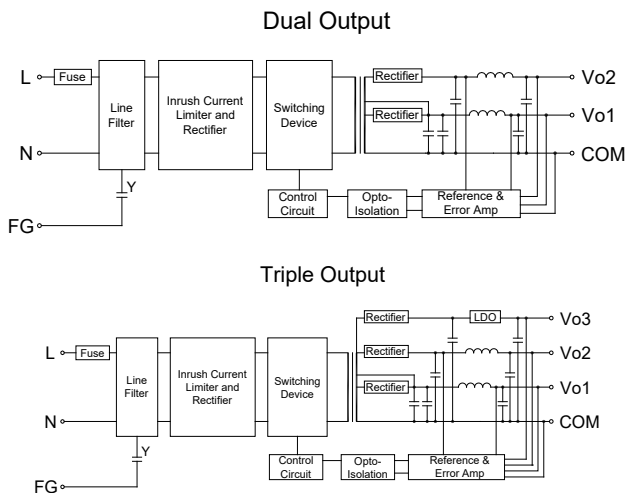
Dual Output

L
Fuse
Line Filter
Inrush Current Limiter and Rectifier
Switching Device
Rectifier
Rectifier
Vo2
Vo1
N
COM
Y
Control Circuit
Opto-Isolation
Reference & Error Amp
FG

Triple Output

Rectifier
LDO
Vo3
L
Fuse
Line Filter
Inrush Current Limiter and Rectifier
Switching Device
Rectifier
Vo2
Rectifier
Vo1
N
COM
Y
Control Circuit
Opto-Isolation
Reference & Error Amp
FG